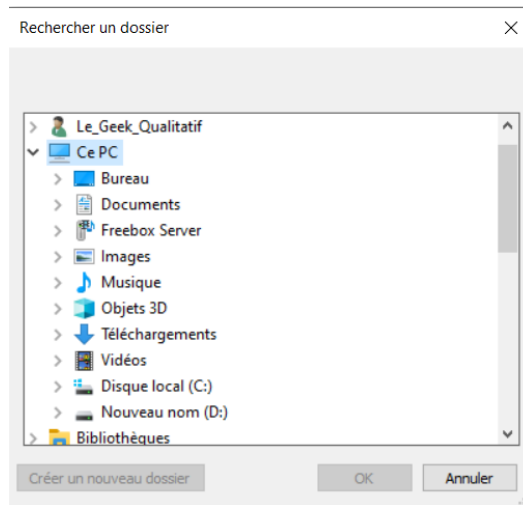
Rechercher un dossier

Le_Geek_Qualitatif
Ce PC
Bureau
Documents
Freebox Server
Images
Musique
Objets 3D
Téléchargements
Vidéos
Disque local (C:)
Nouveau nom (D:)
Bibliothèques

Créer un nouveau dossier
OK
Annuler